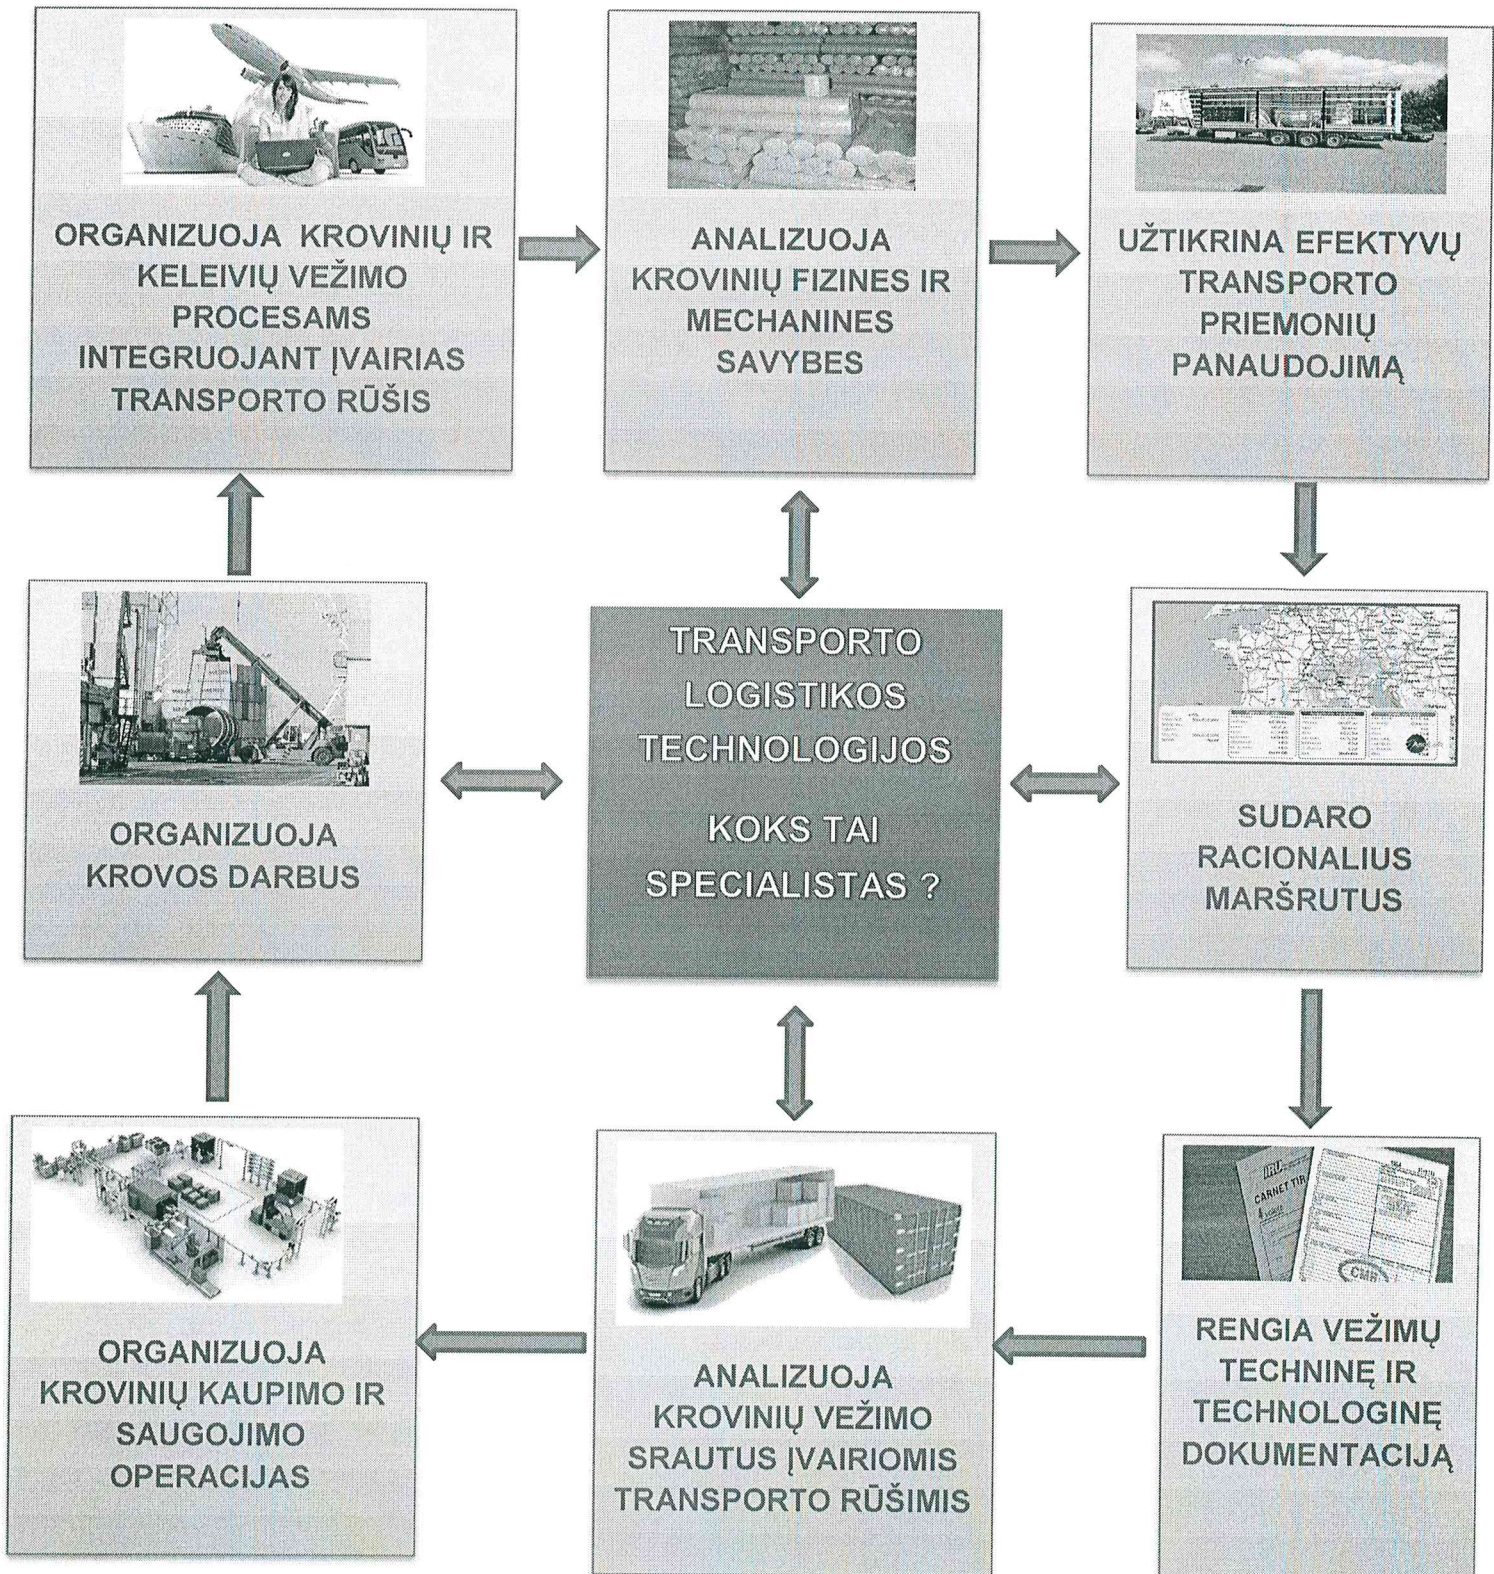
ORGANIZUOJA KROVINIŲ IR KELEIVIŲ VEŽIMO PROCESAMS INTEGRUOJANT ĮVAIRIAS TRANSPORTO RŪŠIS

ANALIZUOJA KROVINIŲ FIZINES IR MECHANINES SAVYBES

UŽTIKRINA EFEKTYVŲ TRANSPORTO PRIEMONIŲ PANAUDOJIMĄ

ORGANIZUOJA KROVOS DARBUS

TRANSPORTO LOGISTIKOS TECHNOLOGIJOS

KOKS TAI SPECIALISTAS ?

SUDARO RACIONALIUS MARŠRUTUS

ORGANIZUOJA KROVINIŲ KAUPIMO IR SAUGOJIMO OPERACIJAS

ANALIZUOJA KROVINIŲ VEŽIMO SRAUTUS ĮVAIRIOMIS TRANSPORTO RŪŠIMIS

IRU CARNET TIR CMR

RENGIA VEŽIMŲ TECHNINĘ IR TECHNOLOGINĘ DOKUMENTACIJĄ